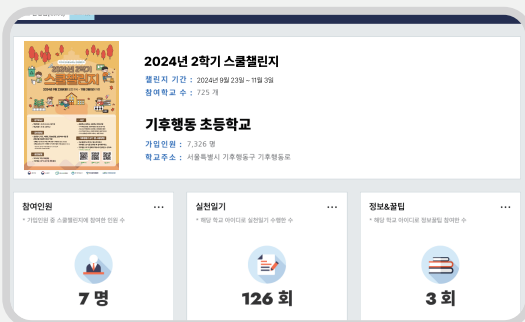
2024년 2학기 스쿨챌린지

챌린지 기간 : 2024년 9월 23일 ~ 11월 3일
참여학교 수 : 725 개

기후행동 초등학교

가입인원 : 7,326 명
학교주소 : 서울특별시 기후행동구 기후행동로

참여인원 ···
* 가입인원 중 스쿨챌린지에 참여한 인원 수
7 명

실천일기 ···
* 해당 학교 아이디로 실천일기 수행한 수
126 회

정보&꿀팁 ···
* 해당 학교 아이디로 정보꿀팁 참여한 수
3 회